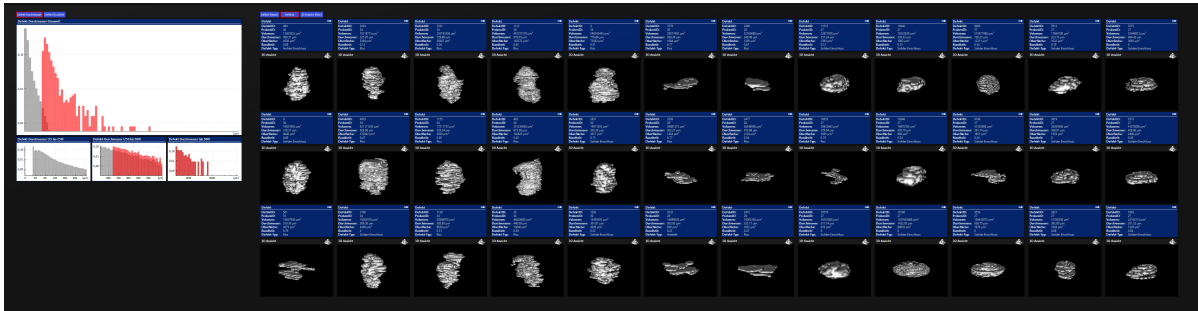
Defekt Durchmesser (Gesamt)

Defekt Durchmesser 0.5 bis 1000

Defekt Durchmesser 1250 bis 2000

Defekt Durchmesser ab 2000

Defekt
3D Ansicht

Defekt
3D Ansicht

Defekt
3D Ansicht

Defekt
3D Ansicht

Defekt
3D Ansicht

Defekt
3D Ansicht

Defekt
3D Ansicht

Defekt
3D Ansicht

Defekt
3D Ansicht

Defekt
3D Ansicht

Defekt
3D Ansicht

Defekt
3D Ansicht

Defekt
3D Ansicht

Defekt
3D Ansicht

Defekt
3D Ansicht

Defekt
3D Ansicht

Defekt
3D Ansicht

Defekt
3D Ansicht

Defekt
3D Ansicht

Defekt
3D Ansicht

Defekt
3D Ansicht

Defekt
3D Ansicht

Defekt
3D Ansicht

Defekt
3D Ansicht

Defekt
3D Ansicht

Defekt
3D Ansicht

Defekt
3D Ansicht

Defekt
3D Ansicht

Defekt
3D Ansicht

Defekt
3D Ansicht

Defekt
3D Ansicht

Defekt
3D Ansicht

Defekt
3D Ansicht

Defekt
3D Ansicht

Defekt
3D Ansicht

Defekt
3D Ansicht

Defekt
3D Ansicht

Defekt
3D Ansicht

Defekt
3D Ansicht